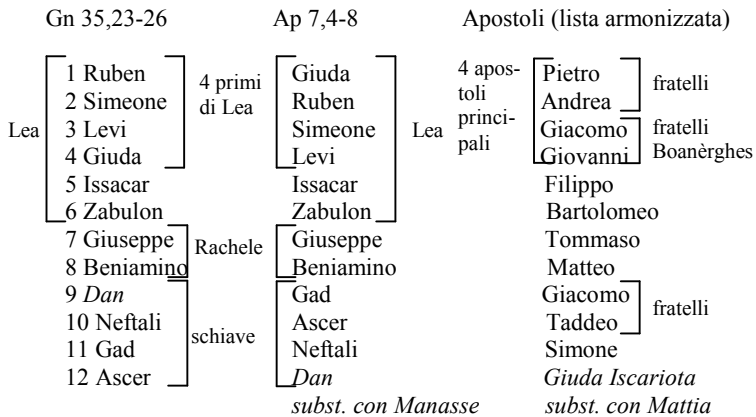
Gn 35,23-26

Lea

1 Ruben
2 Simeone
3 Levi
4 Giuda
5 Issacar
6 Zabulon
7 Giuseppe
8 Beniamino
9 *Dan*
10 Neftali
11 Gad
12 Ascer

4 primi di Lea

Rachele

schiave

Ap 7,4-8

Giuda
Ruben
Simeone
Levi
Issacar
Zabulon
Giuseppe
Beniamino
Gad
Ascer
Neftali
*Dan*
*subst. con Manasse*

Lea

Apostoli (lista armonizzata)

4 apostoli principali

Pietro
Andrea
Giacomo
Giovanni
Filippo
Bartolomeo
Tommaso
Matteo
Giacomo
Taddeo
Simone
*Giuda Iscariota*
*subst. con Mattia*

fratelli

fratelli Boanèrghes

fratelli